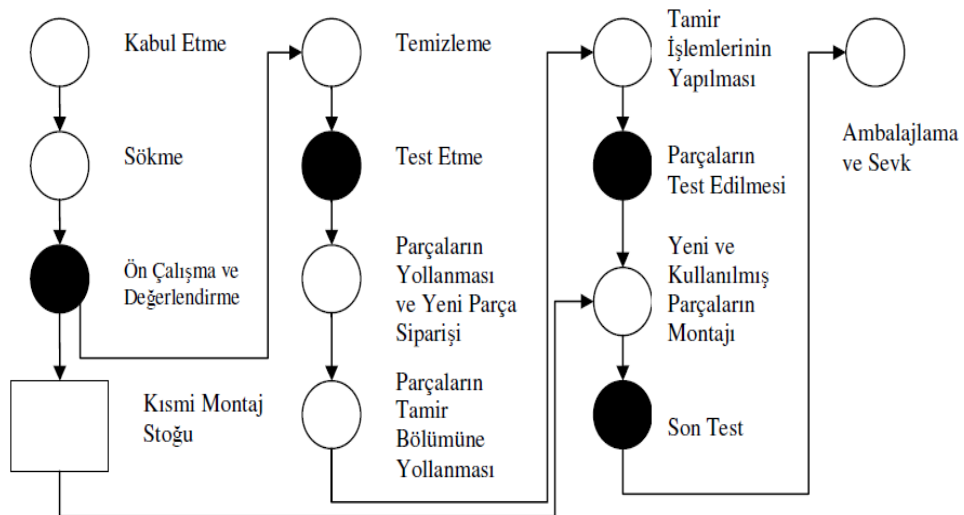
Kabul Etme

Sökme

Ön Çalışma ve Değerlendirme

Kısmi Montaj Stoğu

Temizleme

Test Etme

Parçaların Yollanması ve Yeni Parça Siparişi

Parçaların Tamir Bölümüne Yollanması

Tamir İşlemlerinin Yapılması

Parçaların Test Edilmesi

Yeni ve Kullanılmış Parçaların Montajı

Son Test

Ambalajlama ve Sevk